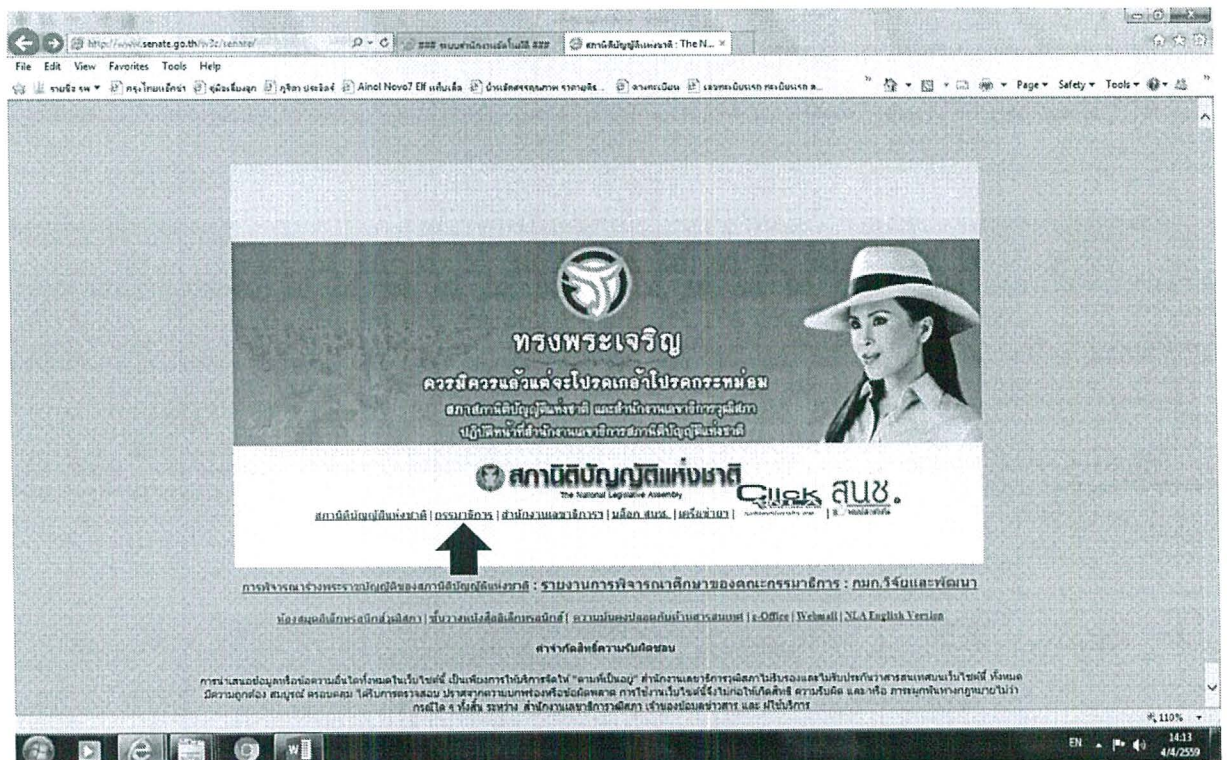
http://www.senate.go.th/w3c/senate/
สภานิติบัญญัติแห่งชาติ : The N... ×

File Edit View Favorites Tools Help

Ainol Novo7 Elf

Page ▾ Safety ▾ Tools ▾

ทรงพระเจริญ

ควรมิควรแล้วแต่จะโปรดเกล้าโปรดกระหม่อม

สภาสภานิติบัญญัติแห่งชาติ และสำนักงานเลขาธิการวุฒิสภา

ปฏิบัติหน้าที่สำนักงานเลขาธิการสภานิติบัญญัติแห่งชาติ

สภานิติบัญญัติแห่งชาติ
The National Legislative Assembly

Click สนช.

สภานิติบัญญัติแห่งชาติ | กรรมาธิการ | สำนักงานเลขาธิการ | บล็อก สนช. | เครือข่าย |

การพิจารณาร่างพระราชบัญญัติของสภานิติบัญญัติแห่งชาติ : รายงานการพิจารณาศึกษาของคณะกรรมาธิการ : กมภ.วิจัยและพัฒนา

ห้องสมุดอิเล็กทรอนิกส์วุฒิสภา | ชั้นวางหนังสืออิเล็กทรอนิกส์ | ความมั่นคงปลอดภัยด้านสารสนเทศ | e-Office | Webmail | NLA English Version

คำจำกัดสิทธิ์ความรับผิดชอบ

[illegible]

110%

EN 14:13 4/4/2559